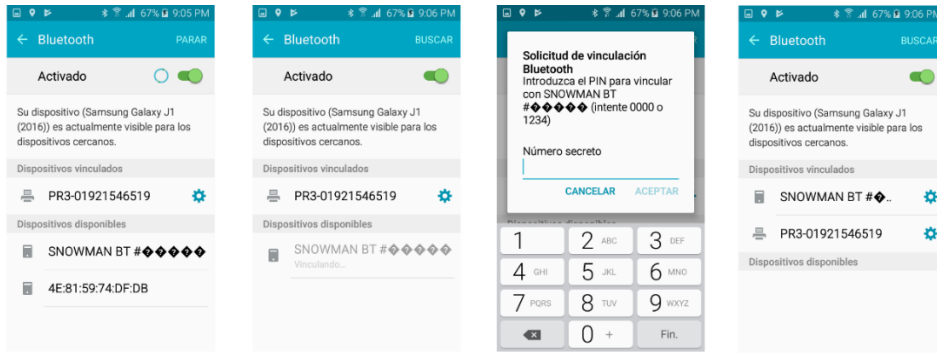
67% 9:05 PM
← Bluetooth PARAR
Activado
Su dispositivo (Samsung Galaxy J1 (2016)) es actualmente visible para los dispositivos cercanos.
Dispositivos vinculados
PR3-01921546519
Dispositivos disponibles
SNOWMAN BT #�����
4E:81:59:74:DF:DB

67% 9:06 PM
← Bluetooth BUSCAR
Activado
Su dispositivo (Samsung Galaxy J1 (2016)) es actualmente visible para los dispositivos cercanos.
Dispositivos vinculados
PR3-01921546519
Dispositivos disponibles
SNOWMAN BT #�����
Vinculando...

67% 9:06 PM
Solicitud de vinculación Bluetooth
Introduzca el PIN para vincular con SNOWMAN BT #����� (intente 0000 o 1234)
Número secreto
CANCELAR ACEPTAR
Dispositivos disponibles
1
2 ABC
3 DEF
4 GHI
5 JKL
6 MNO
7 PQRS
8 TUV
9 WXYZ
0 +
Fin.

67% 9:06 PM
← Bluetooth BUSCAR
Activado
Su dispositivo (Samsung Galaxy J1 (2016)) es actualmente visible para los dispositivos cercanos.
Dispositivos vinculados
SNOWMAN BT #�..
PR3-01921546519
Dispositivos disponibles